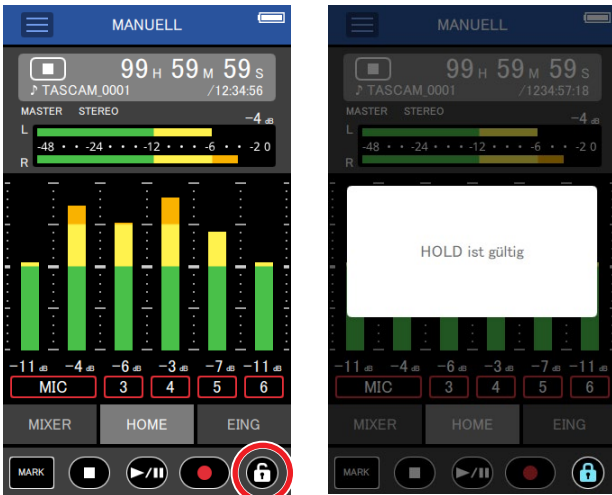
MANUELL

99 H 59 M 59 S
♪ TASCAM_0001 /12:34:56

MASTER STEREO
L -4 dB
-48 -24 -12 -6 -2 0
R

-11 dB -4 dB -6 dB -3 dB -7 dB -11 dB
MIC 3 4 5 6

MIXER HOME EING

MARK

MANUELL

99 H 59 M 59 S
♪ TASCAM_0001 /1234:57:18

MASTER STEREO
L -4 dB
-48 -24 -12 -6 -2 0
R

HOLD ist gültig

-11 dB -4 dB -6 dB -3 dB -7 dB -11 dB
MIC 3 4 5 6

MIXER HOME EING

MARK